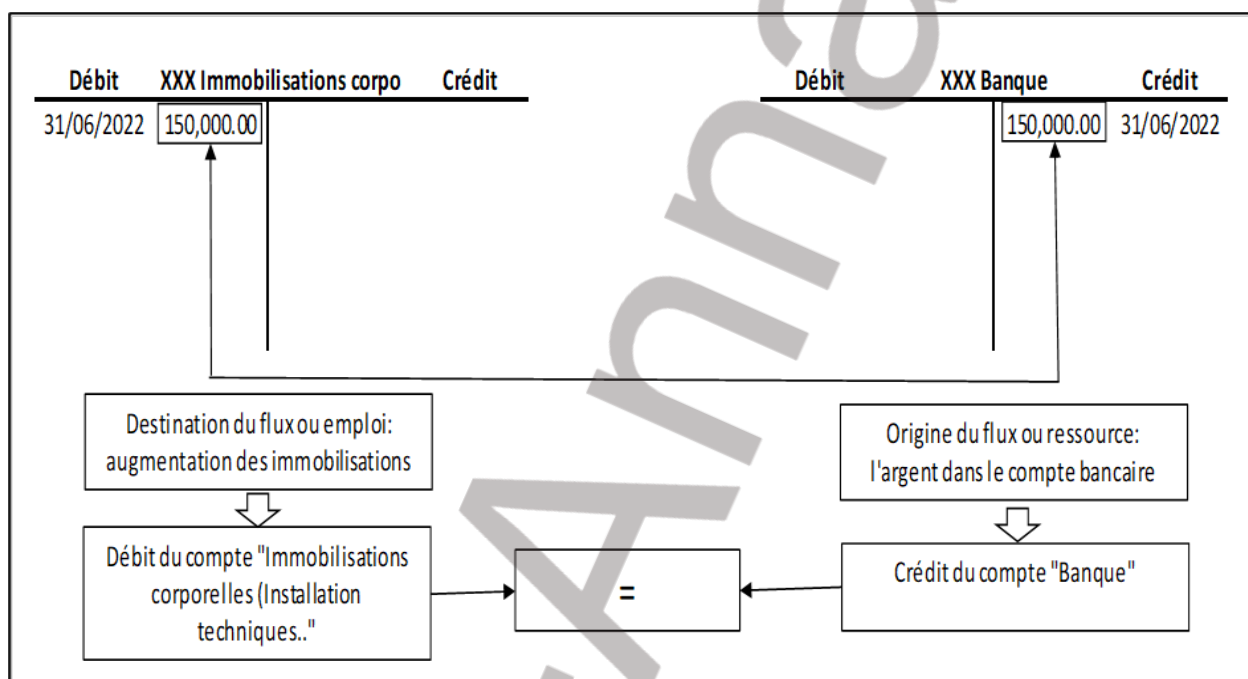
Débit XXX Immobilisations corpo Crédit

31/06/2022 150,000.00

Débit XXX Banque Crédit

150,000.00 31/06/2022

Destination du flux ou emploi: augmentation des immobilisations

Origine du flux ou ressource: l'argent dans le compte bancaire

Débit du compte "Immobilisations corporelles (Installation techniques.."

=

Crédit du compte "Banque"